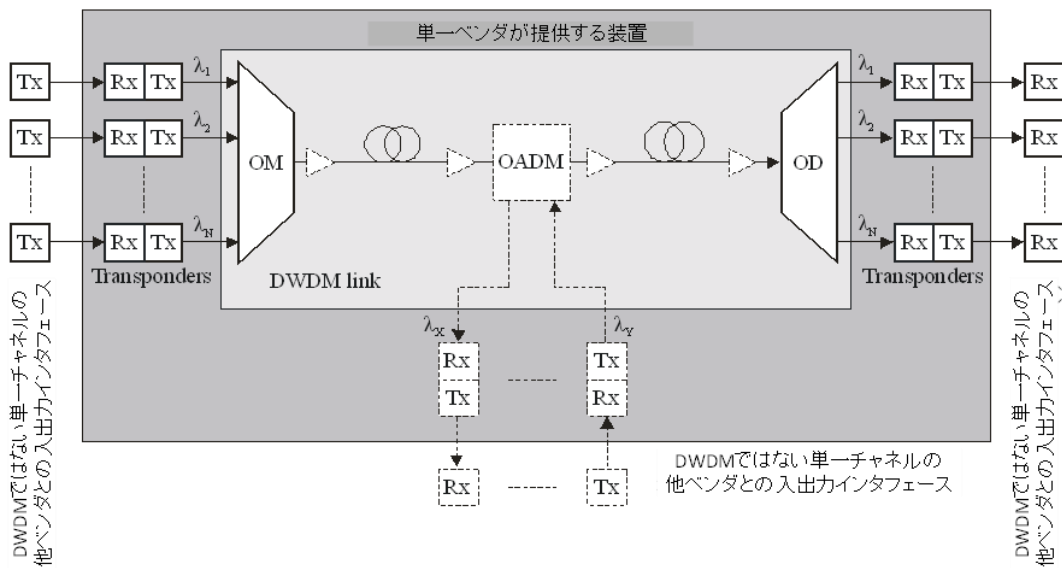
単一ベンダが提供する装置

Tx
Tx
Tx
Rx Tx
Rx Tx
Rx Tx
$\lambda_1$
$\lambda_2$
$\lambda_N$
Transponders
OM
DWDM link
OADM
OD
$\lambda_1$
$\lambda_2$
$\lambda_N$
Rx Tx
Rx Tx
Rx Tx
Transponders
Rx
Rx
Rx
$\lambda_X$
$\lambda_Y$
Rx
Tx
Tx
Rx
Rx
Tx

DWDMではない単一チャネルの他ベンダとの入出力インタフェース

DWDMではない単一チャネルの他ベンダとの入出力インタフェース

DWDMではない単一チャネルの他ベンダとの入出力インタフェース